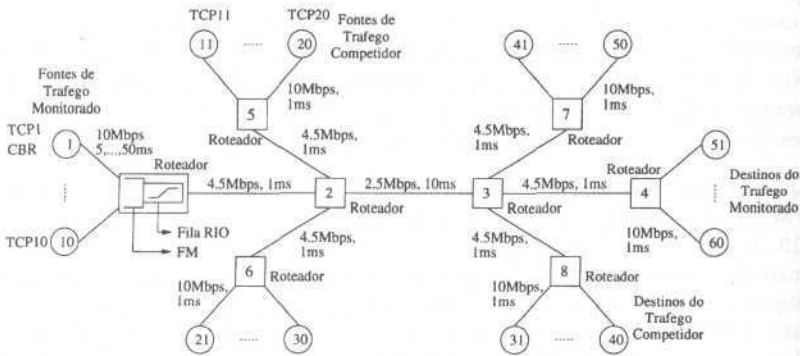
TCP11 TCP20 Fontes de Trafego Competidor

11 ..... 20

41 ..... 50

Fontes de Trafego Monitorado

10Mbps, 1ms

10Mbps, 1ms

5

7

TCP1 CBR

1

10Mbps 5,...,50ms

Roteador

4.5Mbps, 1ms

4.5Mbps, 1ms

Roteador

51

Roteador

Roteador

4

Destinos do Trafego Monitorado

4.5Mbps, 1ms

2

2.5Mbps, 10ms

3

4.5Mbps, 1ms

Roteador

Roteador

TCP10

10

Fila RIO

FM

4.5Mbps, 1ms

4.5Mbps, 1ms

10Mbps, 1ms

60

6

Roteador

8

Roteador

10Mbps, 1ms

10Mbps, 1ms

Destinos do Trafego Competidor

21 ..... 30

31 ..... 40